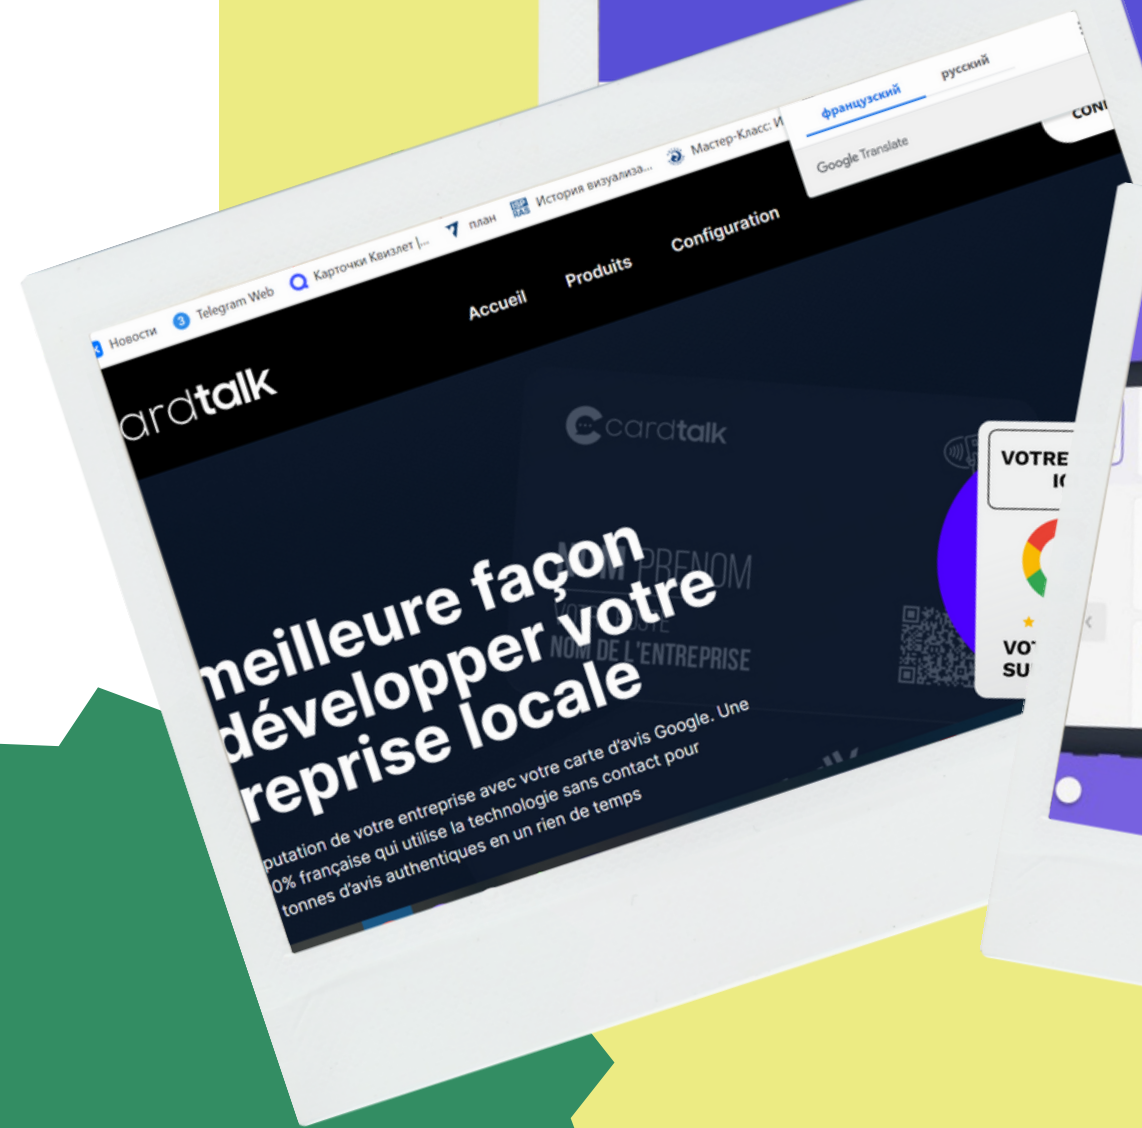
Новости 3 Telegram Web Карточки Квизлет |... план История визуализа... Мастер-Класс: И

французский русский
Google Translate

CONT

ardtalk

Accueil Produits Configuration

cardtalk

NOM PRENOM
VOTRE POSTE
NOM DE L'ENTREPRISE

VOTRE
IC

VOT
SU

meilleure façon
développer votre
reprise locale

putation de votre entreprise avec votre carte d'avis Google. Une
0% française qui utilise la technologie sans contact pour
tonnes d'avis authentiques en un rien de temps